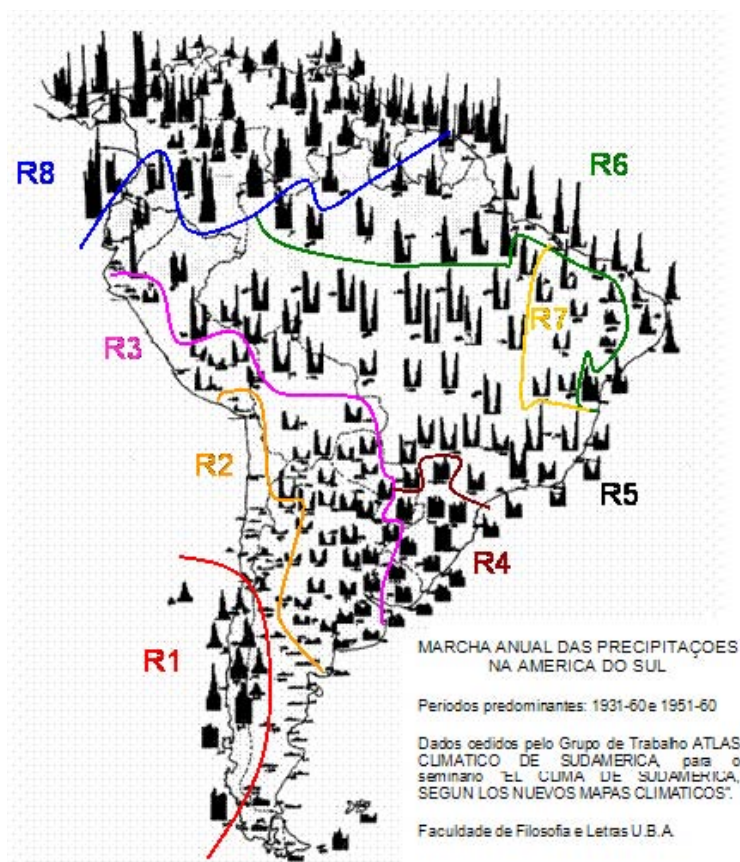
R8

R6

R7

R3

R2

R5

R4

R1

MARCHA ANUAL DAS PRECIPITAÇOES NA AMERICA DO SUL

Periodos predominantes: 1931-60 e 1951-60

Dados cedidos pelo Grupo de Trabalho ATLAS CLIMATICO DE SUDAMERICA, para o seminario "EL CLIMA DE SUDAMERICA, SEGUN LOS NUEVOS MAPAS CLIMATICOS".

Faculdade de Filosofia e Letras U.B.A.